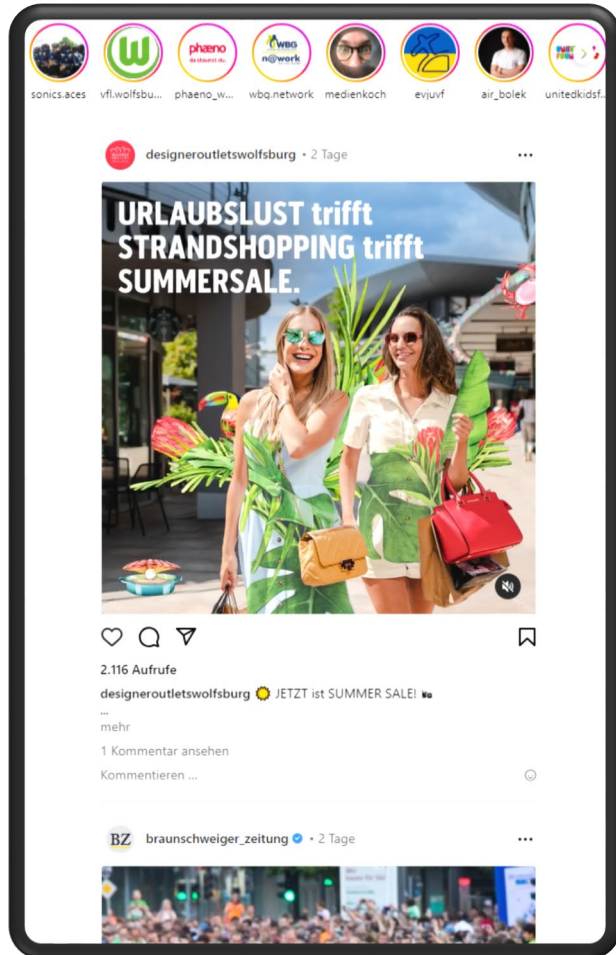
sonics.aces vfl.wolfsbu... phaeno_w... wbg.network medienkoch evjuvf air_bolek unitedkidsf...

designeroutletswolfsburg • 2 Tage

URLAUBSLUST trifft STRANDSHOPPING trifft SUMMERSALE.

2.116 Aufrufe

designeroutletswolfsburg 🌞 JETZT ist SUMMER SALE!

...

mehr

1 Kommentar ansehen

Kommentieren ...

BZ braunschweiger_zeitung • 2 Tage